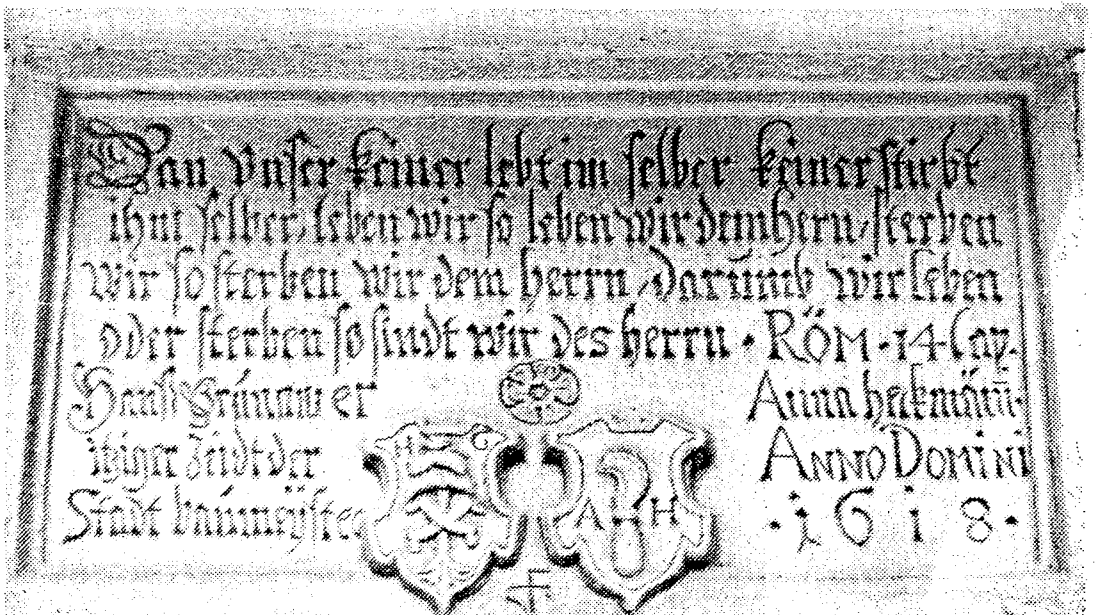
Dan unser keiner lebt im selber keiner stirbt ihm selber, leben wir so leben wir dem herrn, sterben wir so sterben wir dem herrn, darumb wir leben oder sterben so sindt wir des herrn · RÖM · 14 · Cap.

Hanss Grünow er-
itziger Zeidt der
Stadt baumeister

Anna heckmänin ·
ANNO DOMINI
· 1 6 1 8 ·

AH